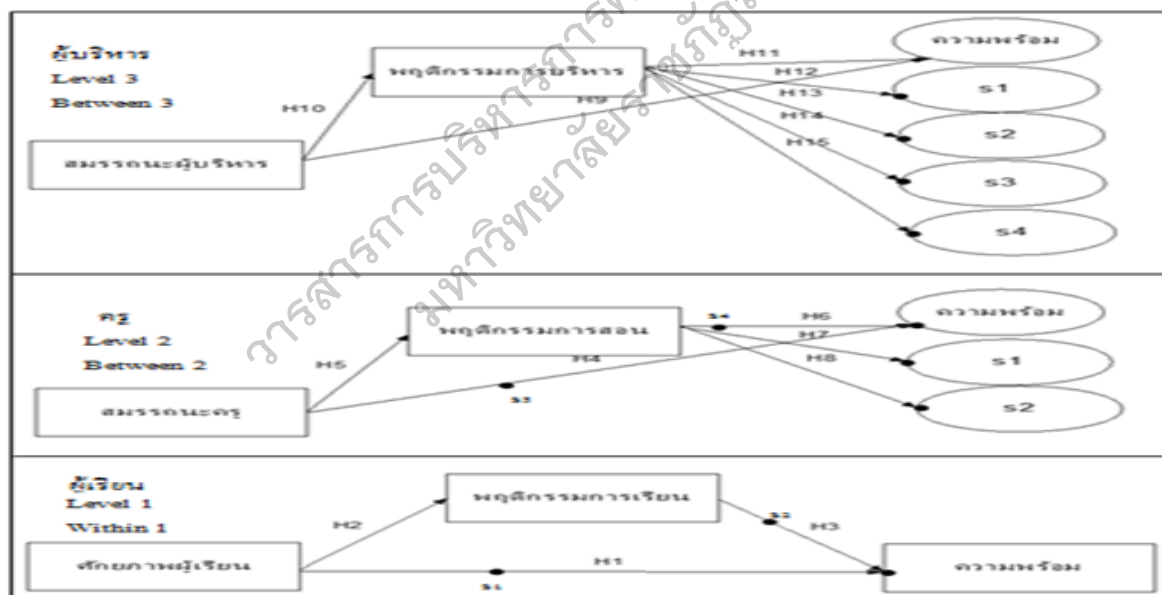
ผู้บริหาร
Level 3
Between 3

พฤติกรรมการบริหาร

ความพร้อม

H11
H12
H13
H14
H15
H10
H9

s1
s2
s3
s4

สมรรถนะผู้บริหาร

ครู
Level 2
Between 2

พฤติกรรมการสอน

ความพร้อม

H6
H7
H8
H5
H4

s1
s2

สมรรถนะครู

ผู้เรียน
Level 1
Within 1

พฤติกรรมการเรียน

H2
H3
H1

ศักยภาพผู้เรียน

ความพร้อม

วารสารการบริหารการศึกษา มหาวิทยาลัยราชภัฏ